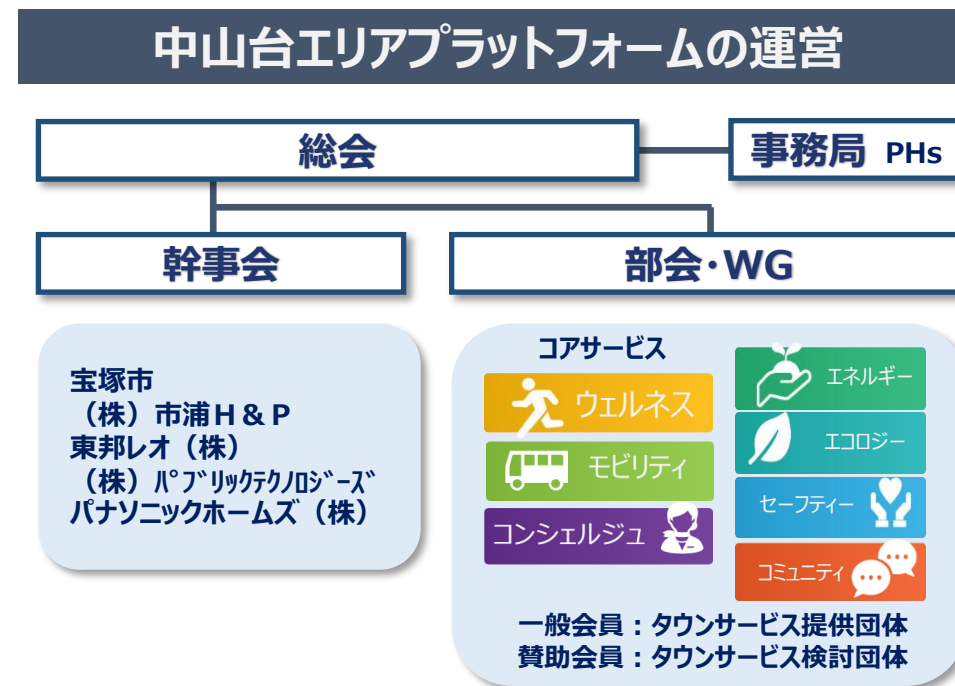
中山台エリアプラットフォームの運営

総会

事務局 PHs

幹事会

部会・WG

宝塚市
（株）市浦Ｈ＆Ｐ
東邦レオ（株）
（株）ﾊﾟﾌﾞﾘｯｸﾃｸﾉﾛｼﾞｰｽﾞ
パナソニックホームズ（株）

コアサービス

ウェルネス

モビリティ

コンシェルジュ

エネルギー

エコロジー

セーフティー

コミュニティ

一般会員：タウンサービス提供団体
賛助会員：タウンサービス検討団体